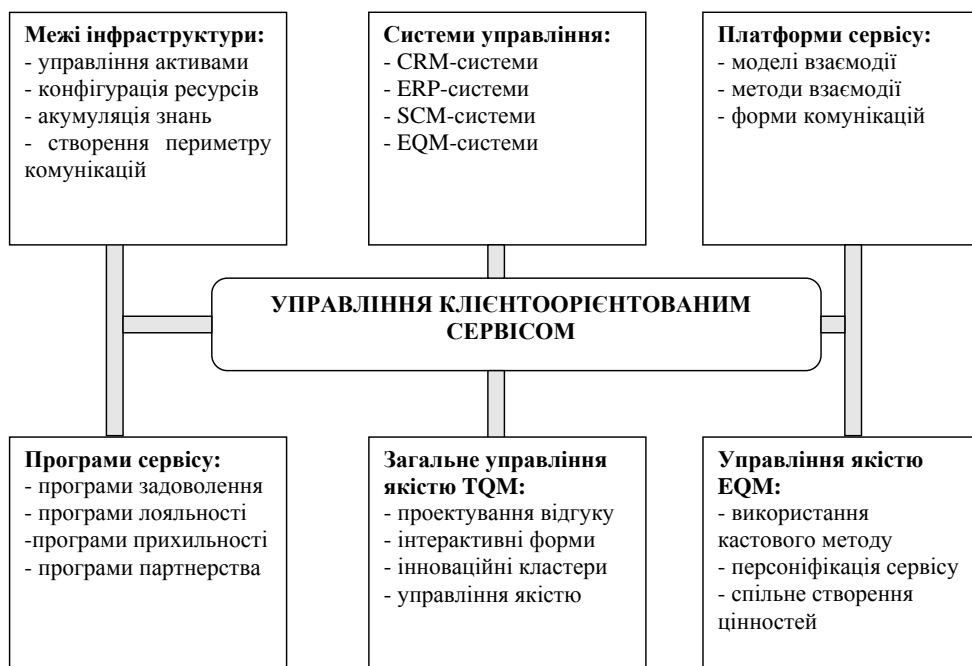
Межі інфраструктури:
- управління активами
- конфігурація ресурсів
- акумуляція знань
- створення периметру комунікацій

Системи управління:
- CRM-системи
- ERP-системи
- SCM-системи
- EQM-системи

Платформи сервісу:
- моделі взаємодії
- методи взаємодії
- форми комунікацій

УПРАВЛІННЯ КЛІЄНТООРІЄНТОВАНИМ СЕРВІСОМ

Програми сервісу:
- програми задоволення
- програми лояльності
-програми прихильності
- програми партнерства

Загальне управління якістю TQM:
- проектування відгуку
- інтерактивні форми
- інноваційні кластери
- управління якістю

Управління якістю EQM:
- використання кастового методу
- персоніфікація сервісу
- спільне створення цінностей